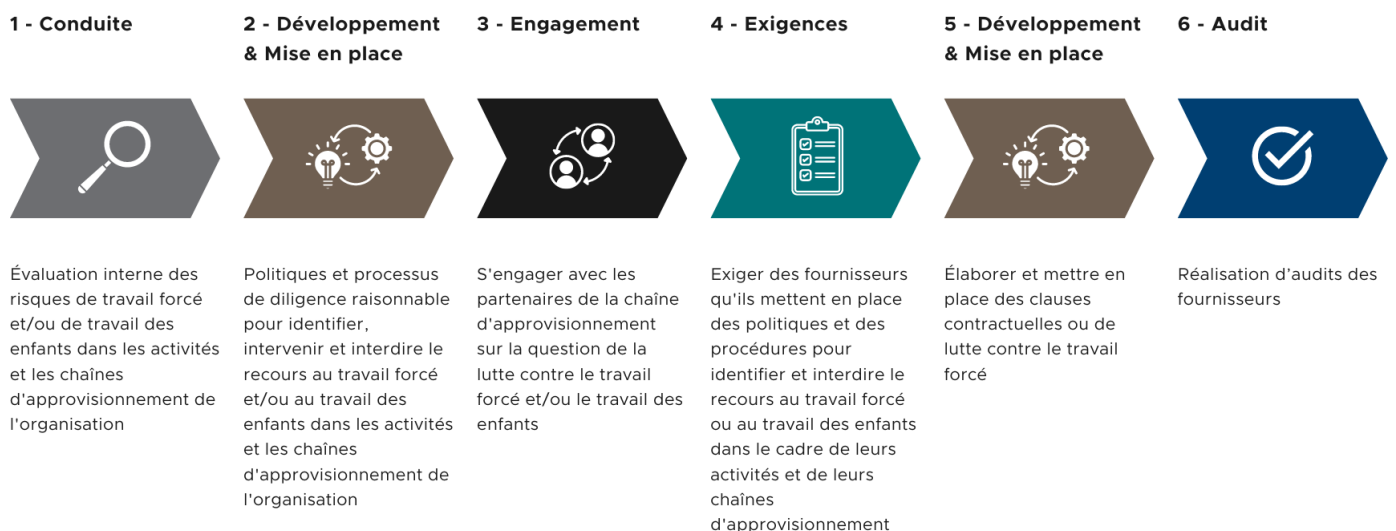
1 - Conduite

Évaluation interne des risques de travail forcé et/ou de travail des enfants dans les activités et les chaînes d'approvisionnement de l'organisation

2 - Développement & Mise en place

Politiques et processus de diligence raisonnable pour identifier, intervenir et interdire le recours au travail forcé et/ou au travail des enfants dans les activités et les chaînes d'approvisionnement de l'organisation

3 - Engagement

S'engager avec les partenaires de la chaîne d'approvisionnement sur la question de la lutte contre le travail forcé et/ou le travail des enfants

4 - Exigences

Exiger des fournisseurs qu'ils mettent en place des politiques et des procédures pour identifier et interdire le recours au travail forcé ou au travail des enfants dans le cadre de leurs activités et de leurs chaînes d'approvisionnement

5 - Développement & Mise en place

Élaborer et mettre en place des clauses contractuelles ou de lutte contre le travail forcé

6 - Audit

Réalisation d'audits des fournisseurs